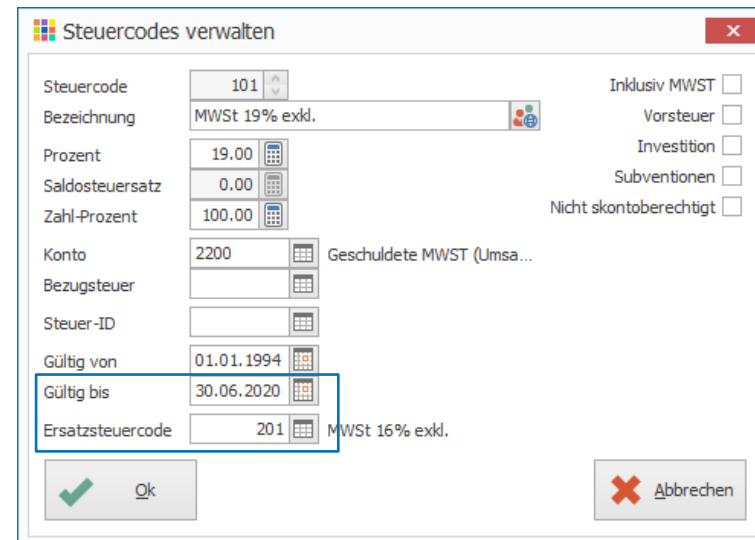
Steuercodes verwalten

Steuercode 101
Bezeichnung MWSt 19% exkl.
Prozent 19.00
Saldosteuersatz 0.00
Zahl-Prozent 100.00
Konto 2200 Geschuldete MWST (Umsa...
Bezugsteuer
Steuer-ID
Gültig von 01.01.1994
Gültig bis 30.06.2020
Ersatzsteuercode 201 MWSt 16% exkl.

Inklusiv MWST
Vorsteuer
Investition
Subventionen
Nicht skontoberechtigt

Ok
Abbrechen